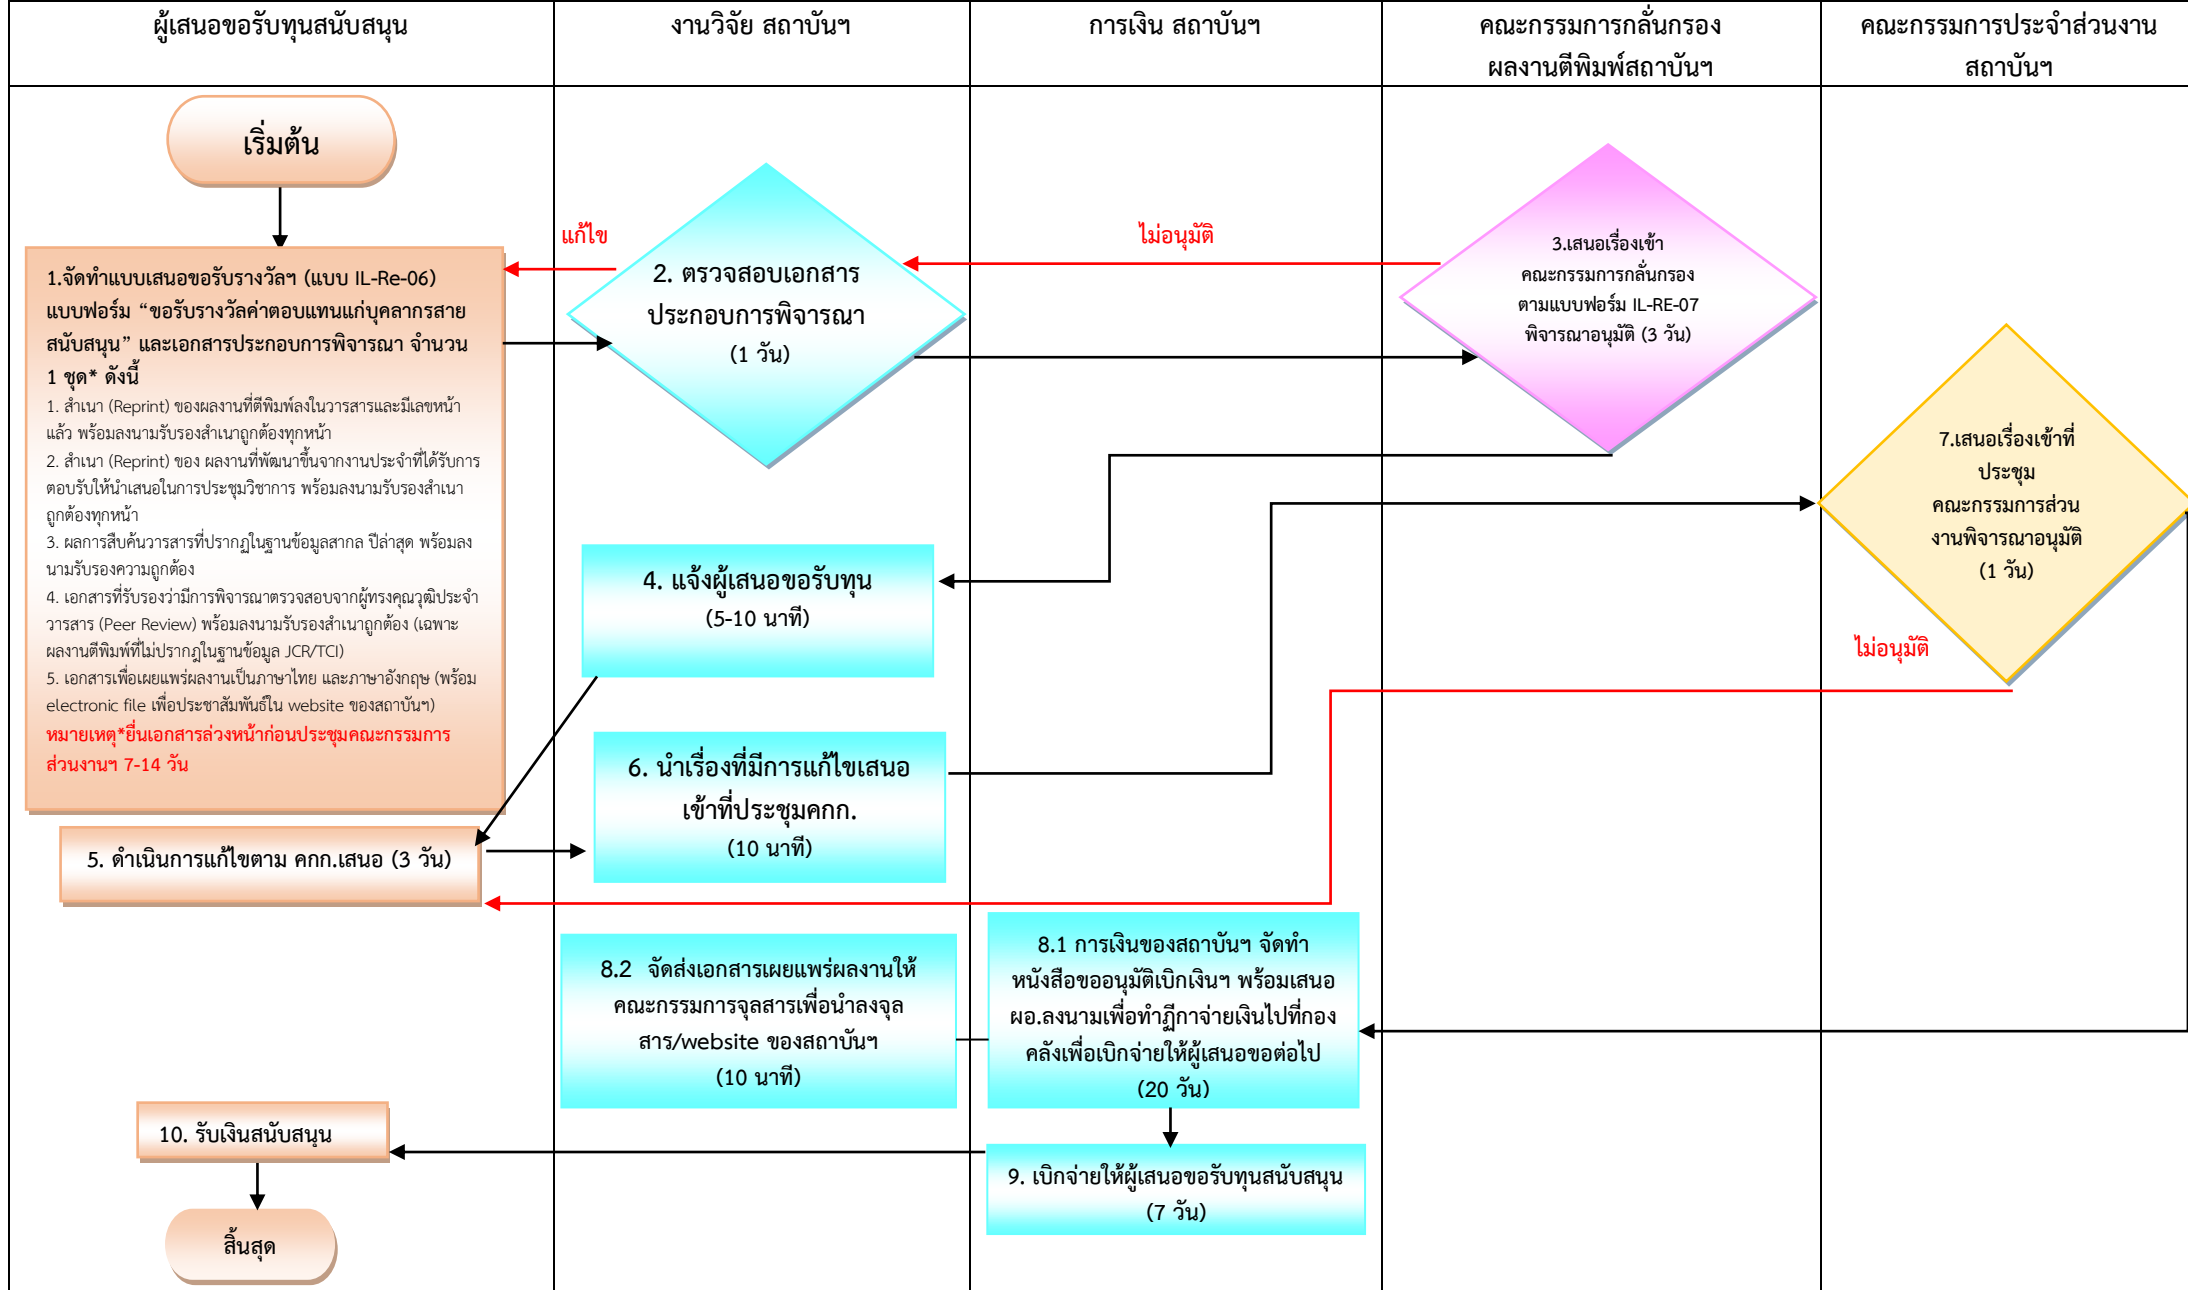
| ผู้เสนอขอรับทุนสนับสนุน | งานวิจัย สถาบันฯ | การเงิน สถาบันฯ | คณะกรรมการกลั่นกรอง ผลงานตีพิมพ์สถาบันฯ | คณะกรรมการประจำส่วนงาน สถาบันฯ |
|---|---|---|---|---|

เริ่มต้น

1.จัดทำแบบเสนอขอรับรางวัลฯ (แบบ IL-Re-06) แบบฟอร์ม “ขอรับรางวัลค่าตอบแทนแก่บุคลากรสายสนับสนุน” และเอกสารประกอบการพิจารณา จำนวน 1 ชุด* ดังนี้

1. สำเนา (Reprint) ของผลงานที่ตีพิมพ์ลงในวารสารและมีเลขหน้าแล้ว พร้อมลงนามรับรองสำเนาถูกต้องทุกหน้า

2. สำเนา (Reprint) ของ ผลงานที่พัฒนาขึ้นจากงานประจำที่ได้รับการตอบรับให้นำเสนอในการประชุมวิชาการ พร้อมลงนามรับรองสำเนาถูกต้องทุกหน้า

3. ผลการสืบค้นวารสารที่ปรากฏในฐานข้อมูลสากล ปีล่าสุด พร้อมลงนามรับรองความถูกต้อง

4. เอกสารที่รับรองว่ามีการพิจารณาตรวจสอบจากผู้ทรงคุณวุฒิประจำวารสาร (Peer Review) พร้อมลงนามรับรองสำเนาถูกต้อง (เฉพาะผลงานตีพิมพ์ที่ไม่ปรากฏในฐานข้อมูล JCR/TCI)

5. เอกสารเพื่อเผยแพร่ผลงานเป็นภาษาไทย และภาษาอังกฤษ (พร้อม electronic file เพื่อประชาสัมพันธ์ใน website ของสถาบันฯ)

หมายเหตุ*ยื่นเอกสารล่วงหน้าก่อนประชุมคณะกรรมการส่วนงานฯ 7-14 วัน

แก้ไข

2. ตรวจสอบเอกสารประกอบการพิจารณา (1 วัน)

ไม่อนุมัติ

3.เสนอเรื่องเข้าคณะกรรมการกลั่นกรองตามแบบฟอร์ม IL-RE-07 พิจารณาอนุมัติ (3 วัน)

7.เสนอเรื่องเข้าที่ประชุมคณะกรรมการส่วนงานพิจารณาอนุมัติ (1 วัน)

4. แจ้งผู้เสนอขอรับทุน (5-10 นาที)

ไม่อนุมัติ

6. นำเรื่องที่มีการแก้ไขเสนอเข้าที่ประชุมคกก. (10 นาที)

5. ดำเนินการแก้ไขตาม คกก.เสนอ (3 วัน)

8.2 จัดส่งเอกสารเผยแพร่ผลงานให้คณะกรรมการจุลสารเพื่อนำลงจุลสาร/website ของสถาบันฯ (10 นาที)

8.1 การเงินของสถาบันฯ จัดทำหนังสือขออนุมัติเบิกเงินฯ พร้อมเสนอ ผอ.ลงนามเพื่อทำฎีกาจ่ายเงินไปที่กองคลังเพื่อเบิกจ่ายให้ผู้เสนอขอต่อไป (20 วัน)

10. รับเงินสนับสนุน

9. เบิกจ่ายให้ผู้เสนอขอรับทุนสนับสนุน (7 วัน)

สิ้นสุด